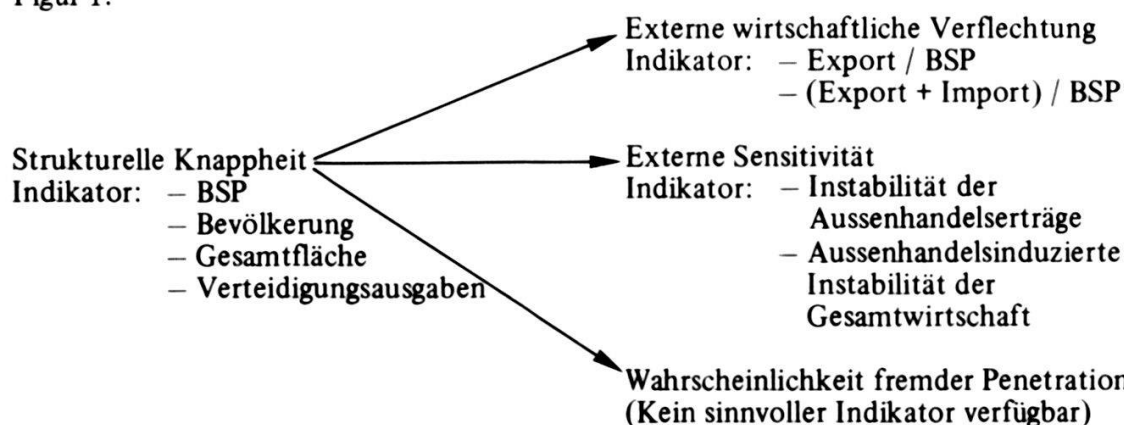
Figur 1:

Externe wirtschaftliche Verflechtung
Indikator: – Export / BSP
– (Export + Import) / BSP

Strukturelle Knappheit
Indikator: – BSP
– Bevölkerung
– Gesamtfläche
– Verteidigungsausgaben

Externe Sensitivität
Indikator: – Instabilität der Aussenhandelserträge
– Aussenhandelsinduzierte Instabilität der Gesamtwirtschaft

Wahrscheinlichkeit fremder Penetration
(Kein sinnvoller Indikator verfügbar)